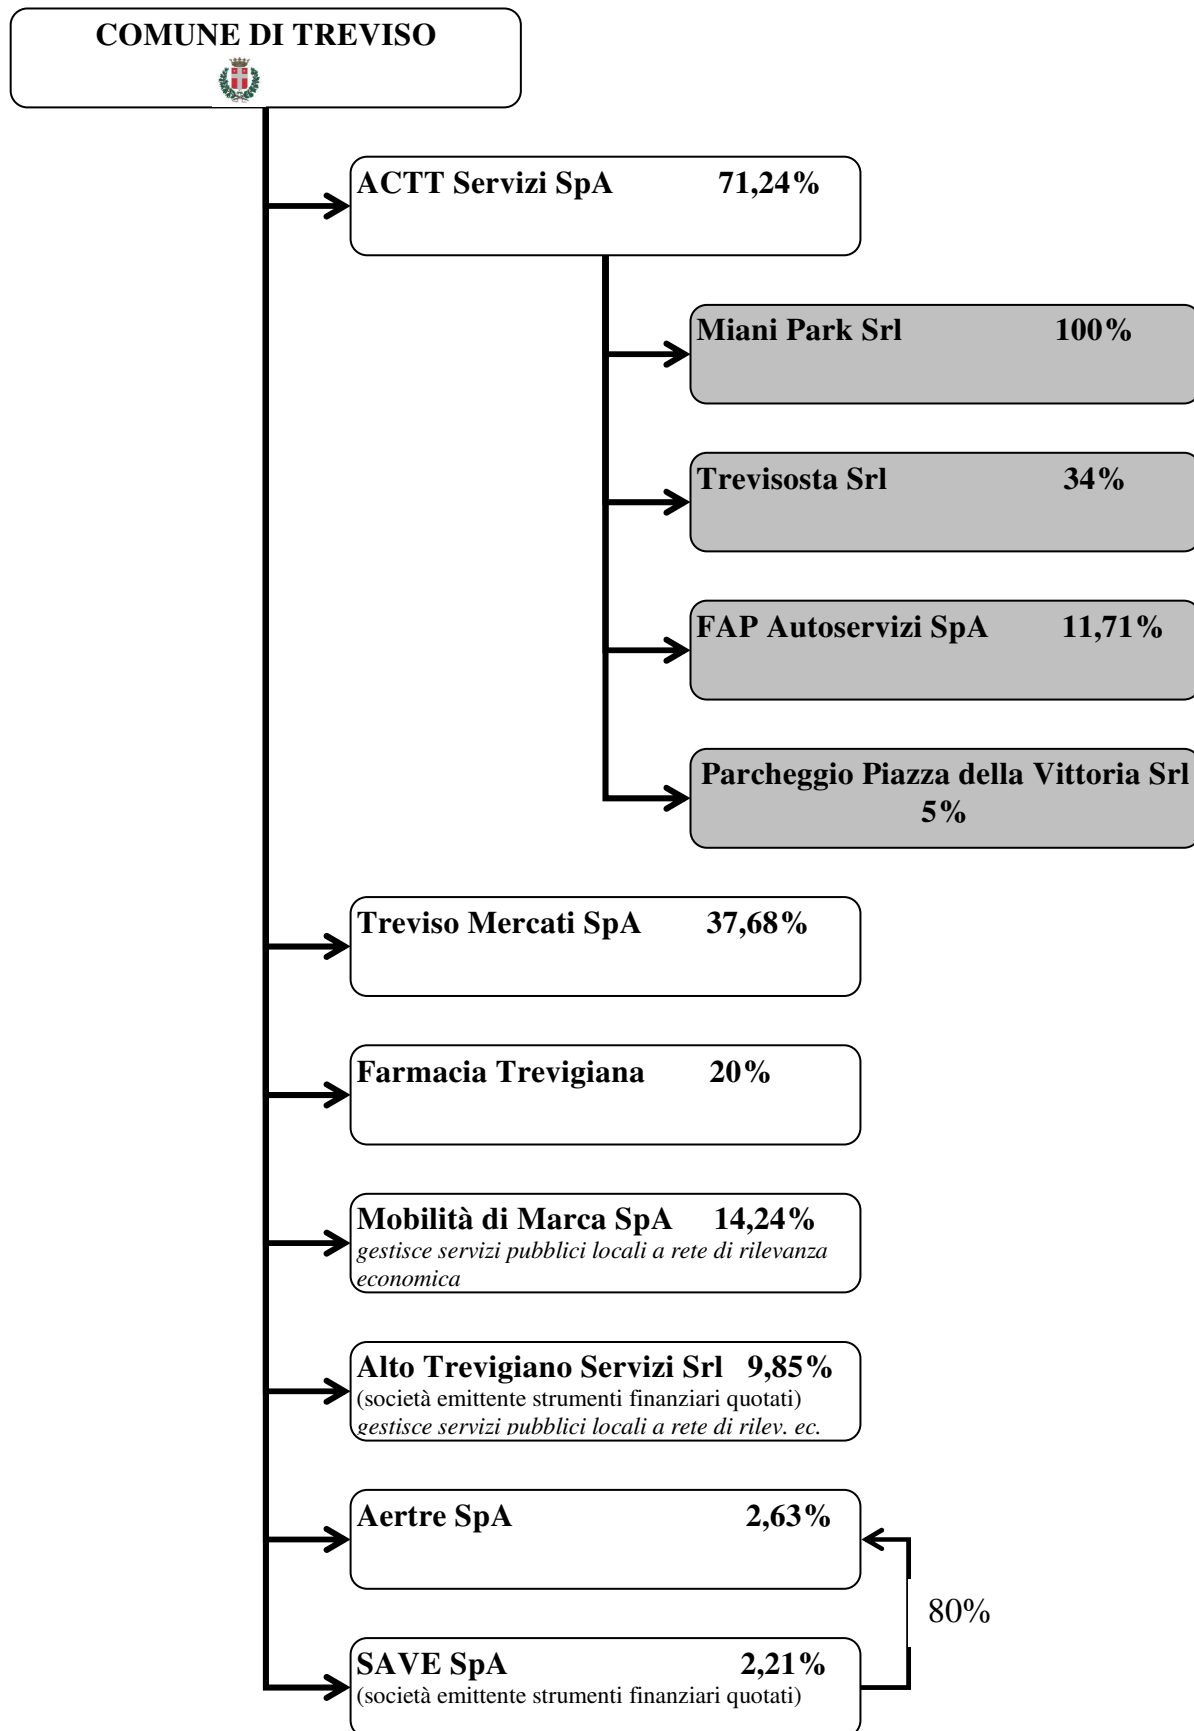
COMUNE DI TREVISO

ACTT Servizi SpA 71,24%

Miani Park Srl 100%

Trevisosta Srl 34%

FAP Autoservizi SpA 11,71%

Parcheggio Piazza della Vittoria Srl 5%

Treviso Mercati SpA 37,68%

Farmacia Trevigiana 20%

Mobilità di Marca SpA 14,24%
gestisce servizi pubblici locali a rete di rilevanza economica

Alto Trevigiano Servizi Srl 9,85%
(società emittente strumenti finanziari quotati)
gestisce servizi pubblici locali a rete di rilev. ec.

Aertre SpA 2,63%

80%

SAVE SpA 2,21%
(società emittente strumenti finanziari quotati)